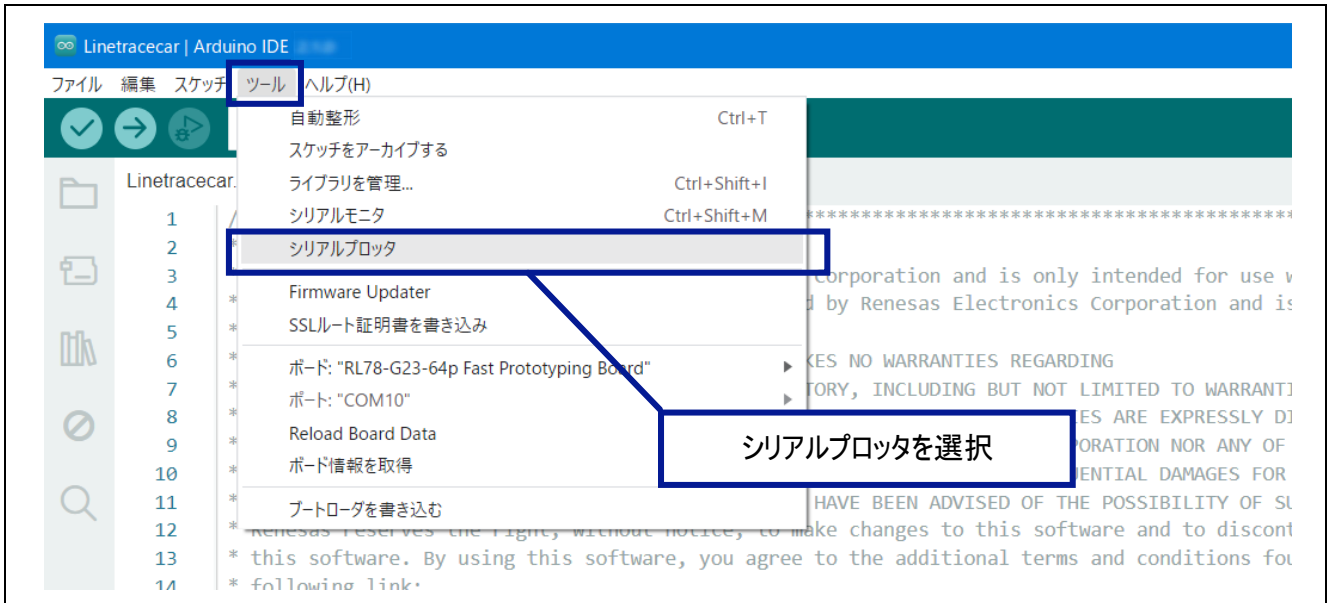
Linetracecar | Arduino IDE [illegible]

ファイル 編集 スケッチ ツール ヘルプ(H)

自動整形 Ctrl+T
スケッチをアーカイブする
ライブラリを管理... Ctrl+Shift+I
シリアルモニタ Ctrl+Shift+M
シリアルプロッタ
Firmware Updater
SSLルート証明書を書き込み
ボード: "RL78-G23-64p Fast Prototyping Board"
ポート: "COM10"
Reload Board Data
ボード情報を取得
ブートローダを書き込む

Linetracecar.

1 /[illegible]***************************************************
2 *
3 * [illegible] Corporation and is only intended for use w
4 * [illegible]d by Renesas Electronics Corporation and is
5 *
6 * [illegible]KES NO WARRANTIES REGARDING
7 * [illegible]TORY, INCLUDING BUT NOT LIMITED TO WARRANTI
8 * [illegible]ES ARE EXPRESSLY DI
9 * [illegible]PORATION NOR ANY OF
10 * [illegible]ENTIAL DAMAGES FOR
11 * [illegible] HAVE BEEN ADVISED OF THE POSSIBILITY OF SU
12 * Renesas reserves the right, without notice, to make changes to this software and to discont
13 * this software. By using this software, you agree to the additional terms and conditions fou
14 * following link:

シリアルプロッタを選択